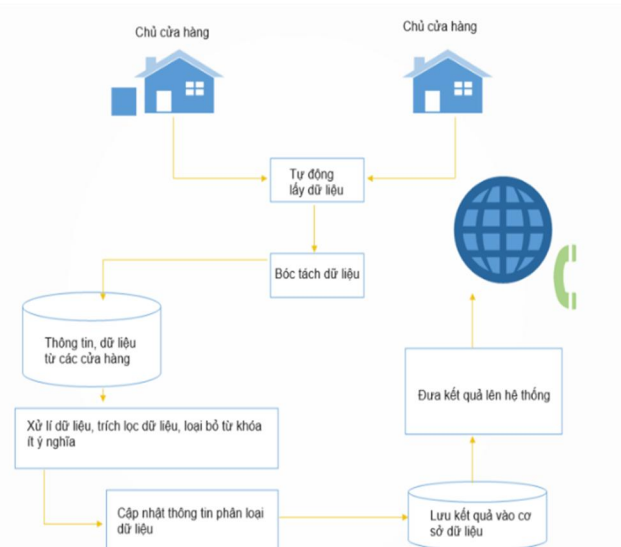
Chủ cửa hàng

Chủ cửa hàng

Tự động lấy dữ liệu

Bóc tách dữ liệu

Thông tin, dữ liệu từ các cửa hàng

Xử lí dữ liệu, trích lọc dữ liệu, loại bỏ từ khóa ít ý nghĩa

Cập nhật thông tin phân loại dữ liệu

Lưu kết quả vào cơ sở dữ liệu

Đưa kết quả lên hệ thống